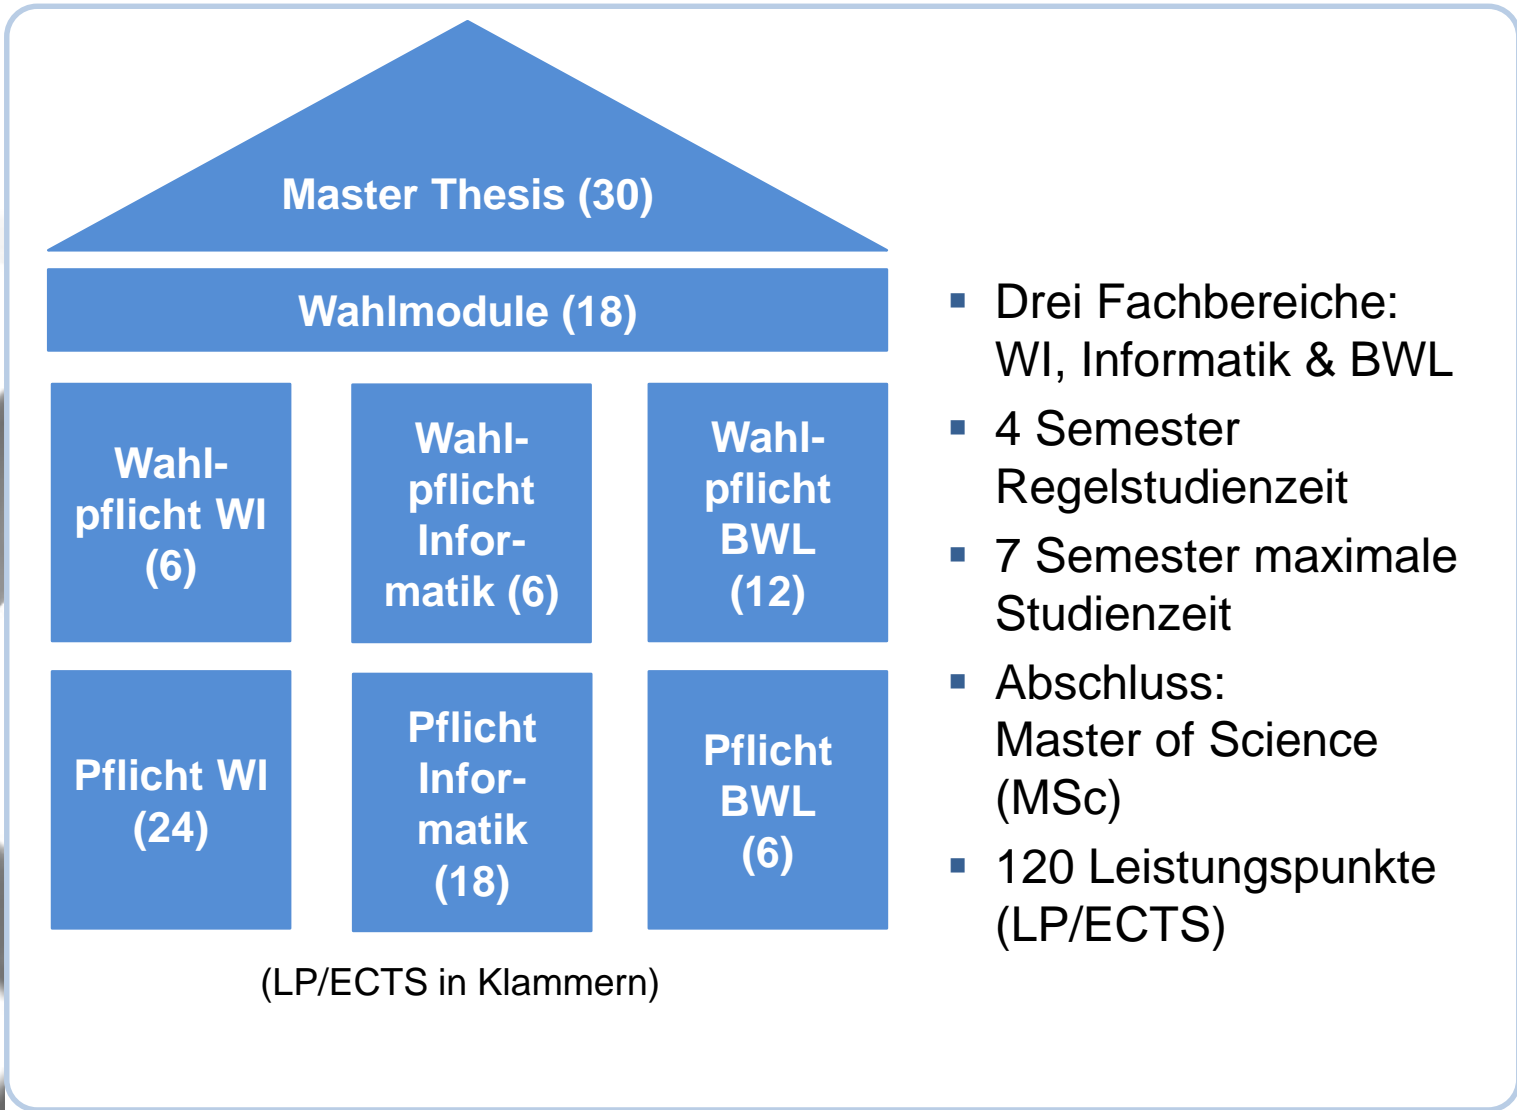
Master Thesis (30)

Wahlmodule (18)

Wahlpflicht WI (6)

Wahlpflicht Informatik (6)

Wahlpflicht BWL (12)

Pflicht WI (24)

Pflicht Informatik (18)

Pflicht BWL (6)

(LP/ECTS in Klammern)

▪ Drei Fachbereiche: WI, Informatik & BWL
▪ 4 Semester Regelstudienzeit
▪ 7 Semester maximale Studienzeit
▪ Abschluss: Master of Science (MSc)
▪ 120 Leistungspunkte (LP/ECTS)